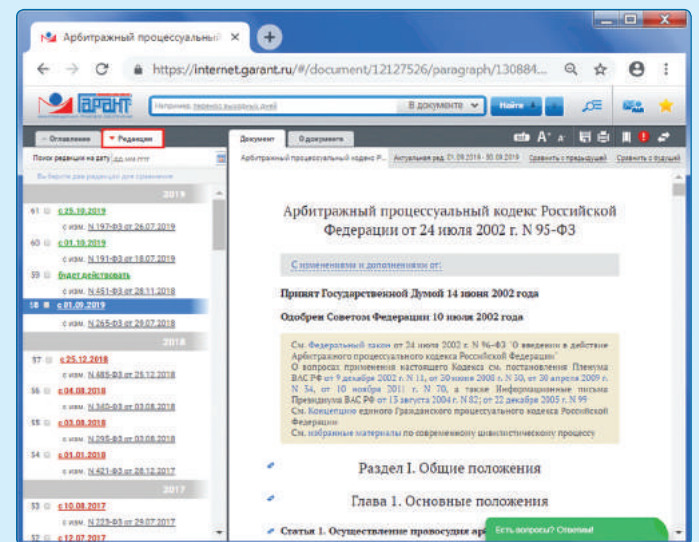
Арбитражный процессуальный ×

https://internet.garant.ru/#/document/12127526/paragraph/130884...

ГАРАНТ

Например, перевод выходных дней

В документе

Найти

Оглавление

Редакции

Поиск редакции на дату

Выберите две редакции для сравнения

2019

61 с 25.10.2019

с изм. N 197-ФЗ от 26.07.2019

60 с 01.10.2019

с изм. N 191-ФЗ от 18.07.2019

59 будет действовать

с изм. N 451-ФЗ от 28.11.2018

58 с 01.09.2019

с изм. N 265-ФЗ от 29.07.2018

2018

57 с 25.12.2018

с изм. N 485-ФЗ от 25.12.2018

56 с 04.08.2018

с изм. N 380-ФЗ от 03.08.2018

55 с 03.08.2018

с изм. N 295-ФЗ от 03.08.2018

54 с 01.01.2018

с изм. N 421-ФЗ от 28.12.2017

2017

53 с 10.08.2017

с изм. N 223-ФЗ от 29.07.2017

52 с 12.07.2017

Документ

О документе

Арбитражный процессуальный кодекс Р...

Актуальная ред. 01.09.2019 - 30.09.2019

Сравнить с предыдущей

Сравнить с будущей

Арбитражный процессуальный кодекс Российской Федерации от 24 июля 2002 г. N 95-ФЗ

С изменениями и дополнениями от:

Принят Государственной Думой 14 июня 2002 года

Одобрен Советом Федерации 10 июля 2002 года

См. Федеральный закон от 24 июля 2002 г. N 96-ФЗ "О введении в действие Арбитражного процессуального кодекса Российской Федерации"
О вопросах применения настоящего Кодекса см. постановления Пленума ВАС РФ от 9 декабря 2002 г. N 11, от 20 июня 2006 г. N 30, от 30 апреля 2009 г. N 34, от 10 ноября 2011 г. N 70, а также Информационные письма Президиума ВАС РФ от 13 августа 2004 г. N 82; от 22 декабря 2005 г. N 99
См. Концепцию единого Гражданского процессуального кодекса Российской Федерации
См. избранные материалы по современному цивилистическому процессу

Раздел I. Общие положения

Глава 1. Основные положения

Статья 1. Осуществление правосудия ар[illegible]

Есть вопросы? Спросите!